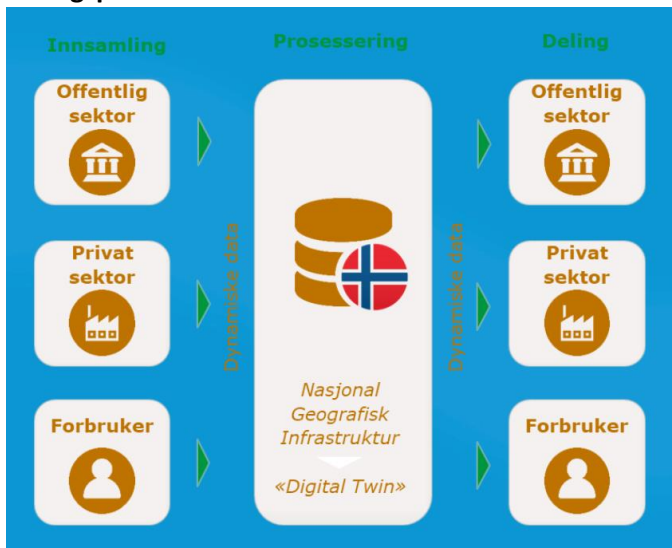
Innsamling

Offentlig sektor

Privat sektor

Forbruker

Dynamiske data

Prosessering

Nasjonal Geografisk Infrastruktur

«Digital Twin»

Dynamiske data

Deling

Offentlig sektor

Privat sektor

Forbruker